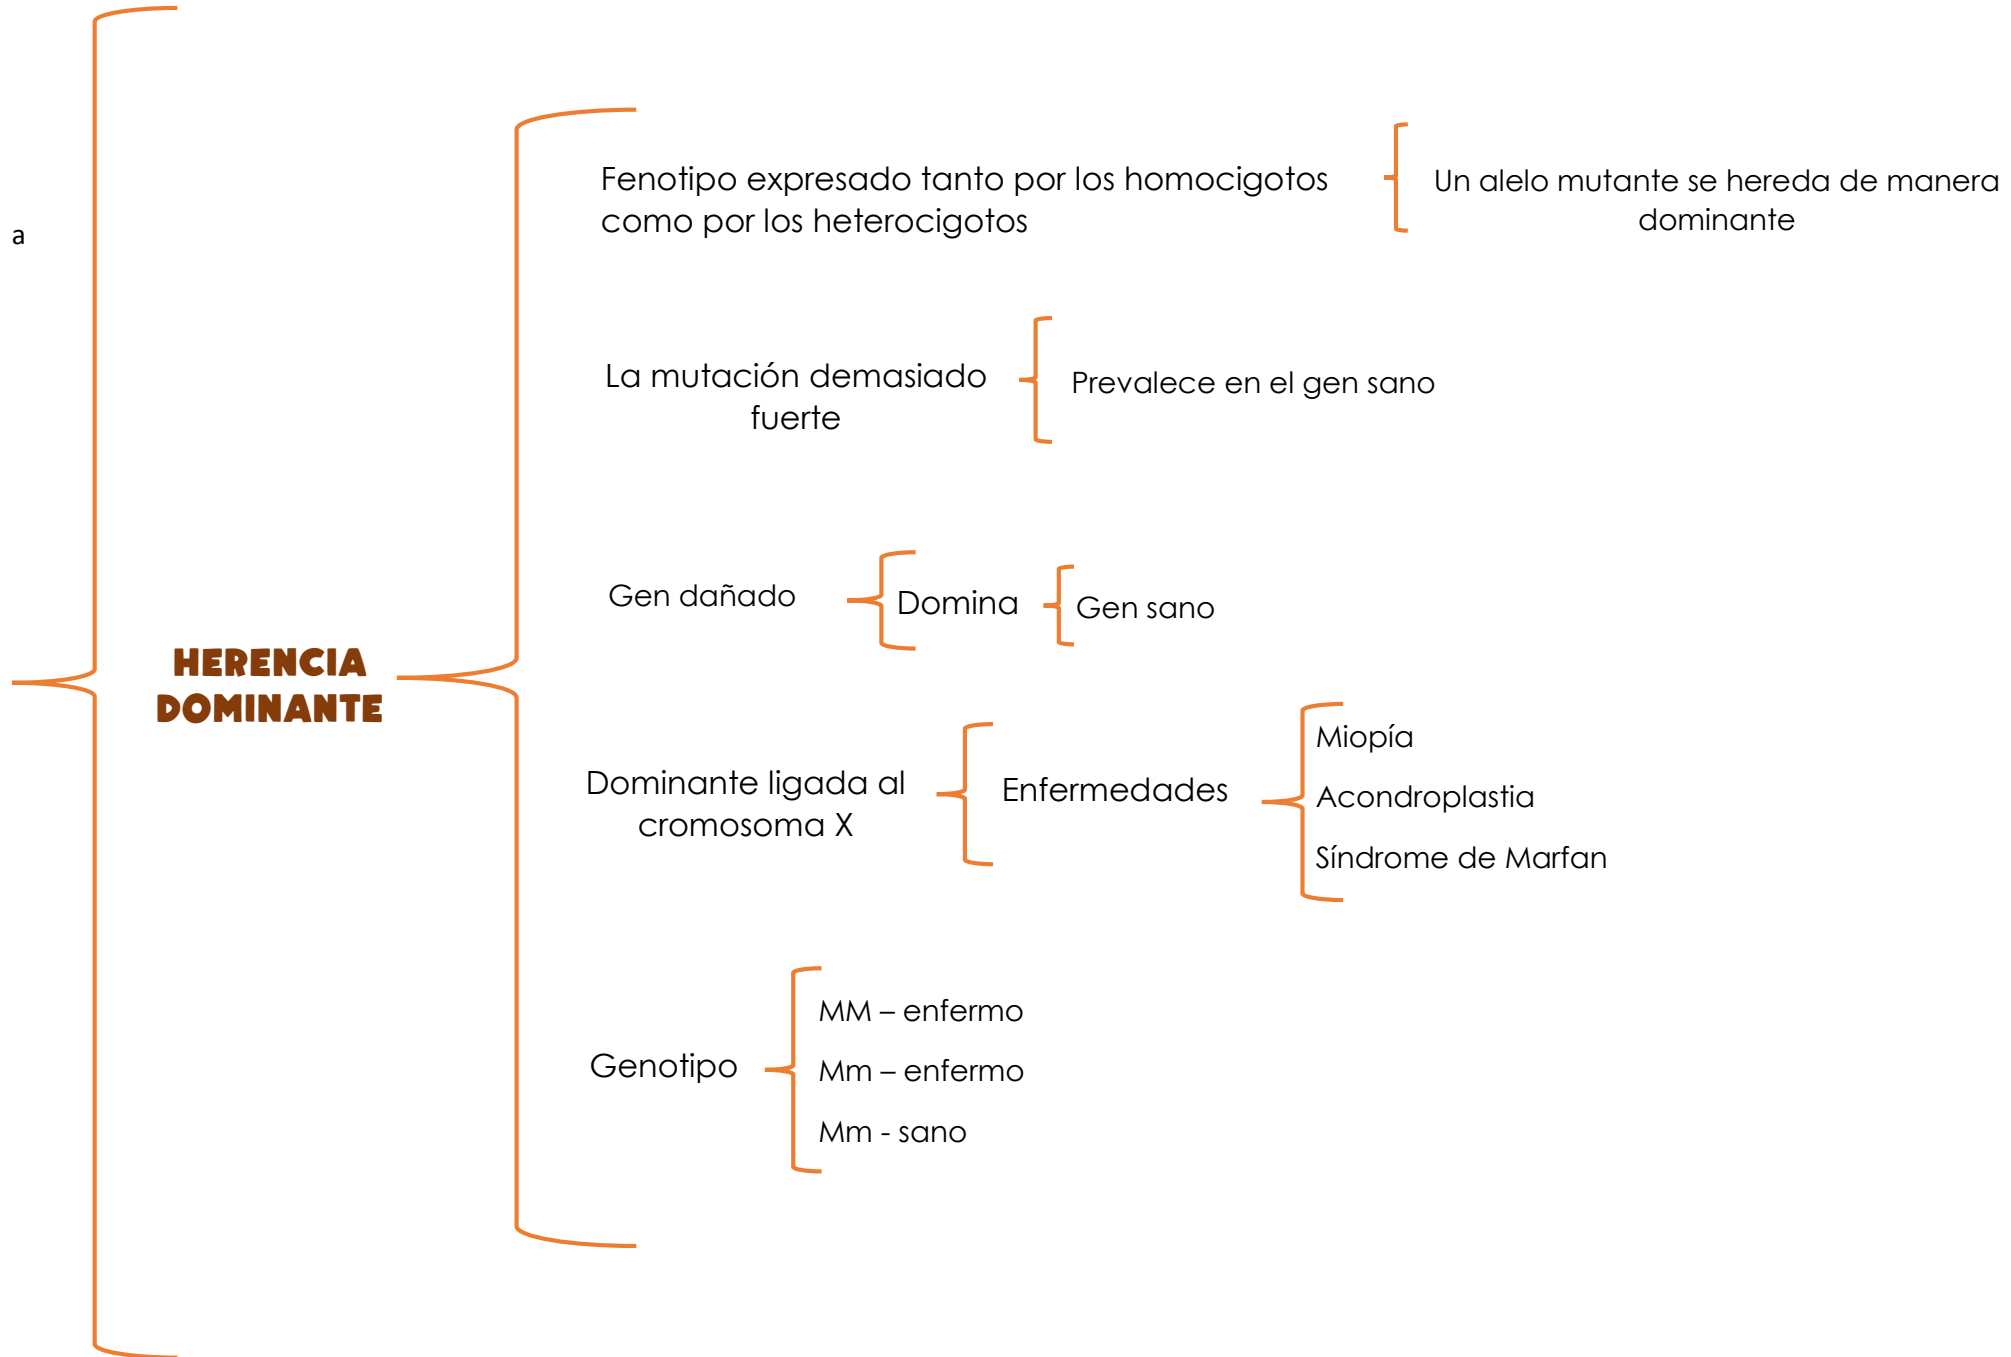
a

HERENCIA DOMINANTE

Fenotipo expresado tanto por los homocigotos como por los heterocigotos

Un alelo mutante se hereda de manera dominante

La mutación demasiado fuerte

Prevalece en el gen sano

Gen dañado

Domina

Gen sano

Dominante ligada al cromosoma X

Enfermedades

Miopía

Acondroplastia

Síndrome de Marfan

Genotipo

MM – enfermo

Mm – enfermo

Mm - sano